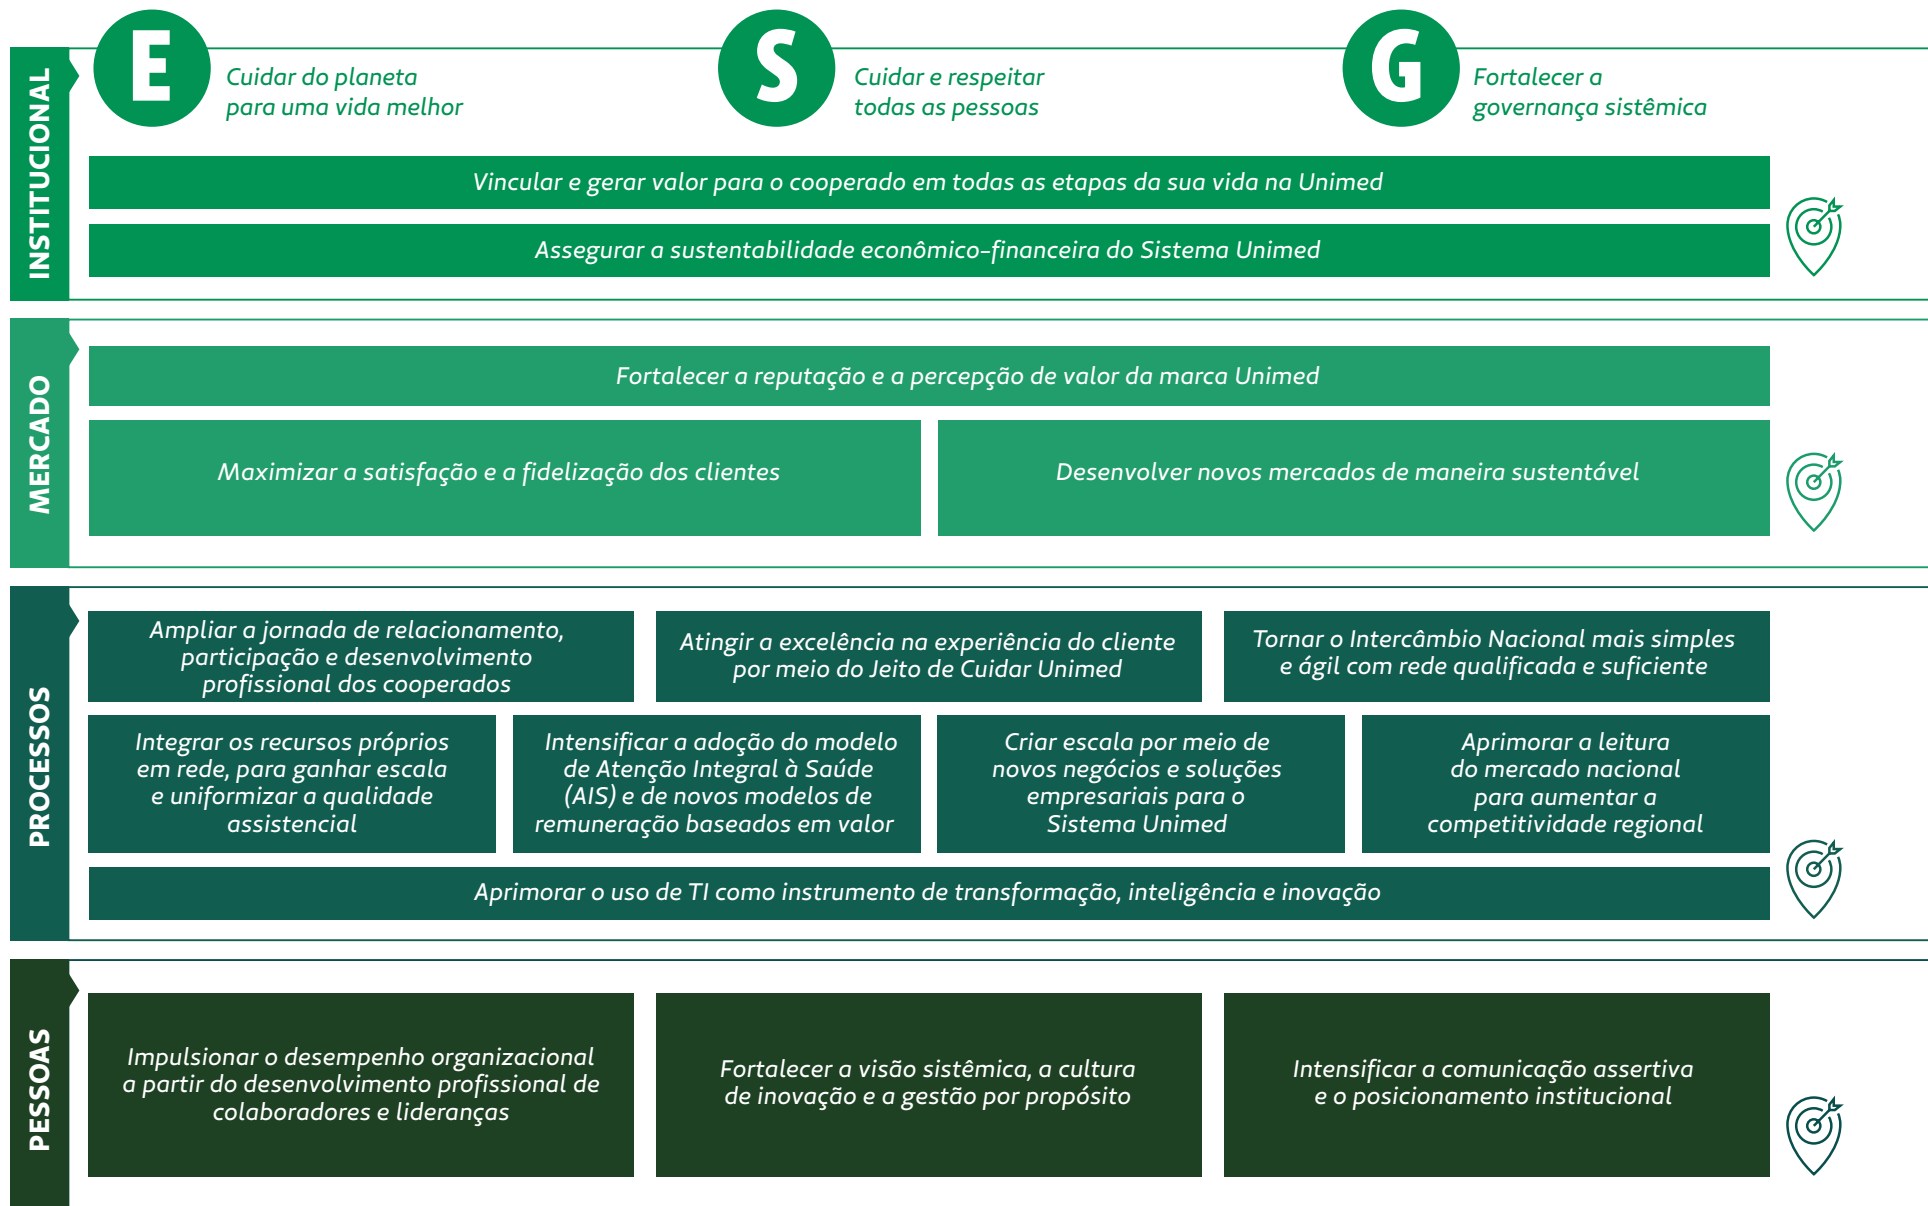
INSTITUCIONAL

E Cuidar do planeta para uma vida melhor

S Cuidar e respeitar todas as pessoas

G Fortalecer a governança sistêmica

Vincular e gerar valor para o cooperado em todas as etapas da sua vida na Unimed

Assegurar a sustentabilidade econômico-financeira do Sistema Unimed

MERCADO

Fortalecer a reputação e a percepção de valor da marca Unimed

Maximizar a satisfação e a fidelização dos clientes

Desenvolver novos mercados de maneira sustentável

PROCESSOS

Ampliar a jornada de relacionamento, participação e desenvolvimento profissional dos cooperados

Atingir a excelência na experiência do cliente por meio do Jeito de Cuidar Unimed

Tornar o Intercâmbio Nacional mais simples e ágil com rede qualificada e suficiente

Integrar os recursos próprios em rede, para ganhar escala e uniformizar a qualidade assistencial

Intensificar a adoção do modelo de Atenção Integral à Saúde (AIS) e de novos modelos de remuneração baseados em valor

Criar escala por meio de novos negócios e soluções empresariais para o Sistema Unimed

Aprimorar a leitura do mercado nacional para aumentar a competitividade regional

Aprimorar o uso de TI como instrumento de transformação, inteligência e inovação

PESSOAS

Impulsionar o desempenho organizacional a partir do desenvolvimento profissional de colaboradores e lideranças

Fortalecer a visão sistêmica, a cultura de inovação e a gestão por propósito

Intensificar a comunicação assertiva e o posicionamento institucional